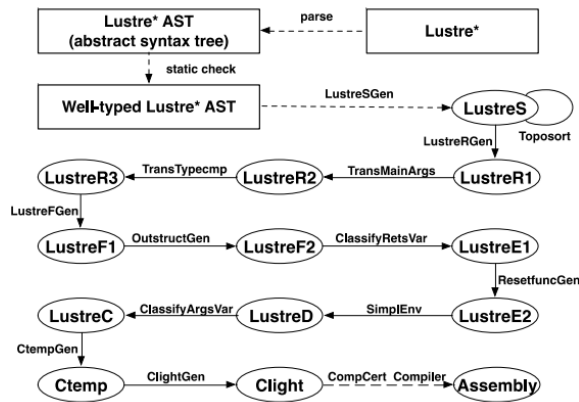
Lustre* AST
(abstract syntax tree)

parse

Lustre*

static check

Well-typed Lustre* AST

LustreSGen

LustreS

Toposort

LustreRGen

LustreR3

TransTypecmp

LustreR2

TransMainArgs

LustreR1

LustreFGen

LustreF1

OutstructGen

LustreF2

ClassifyRetsVar

LustreE1

ResetfuncGen

LustreC

ClassifyArgsVar

LustreD

SimplEnv

LustreE2

CtempGen

Ctemp

ClightGen

Clight

CompCert Compiler

Assembly